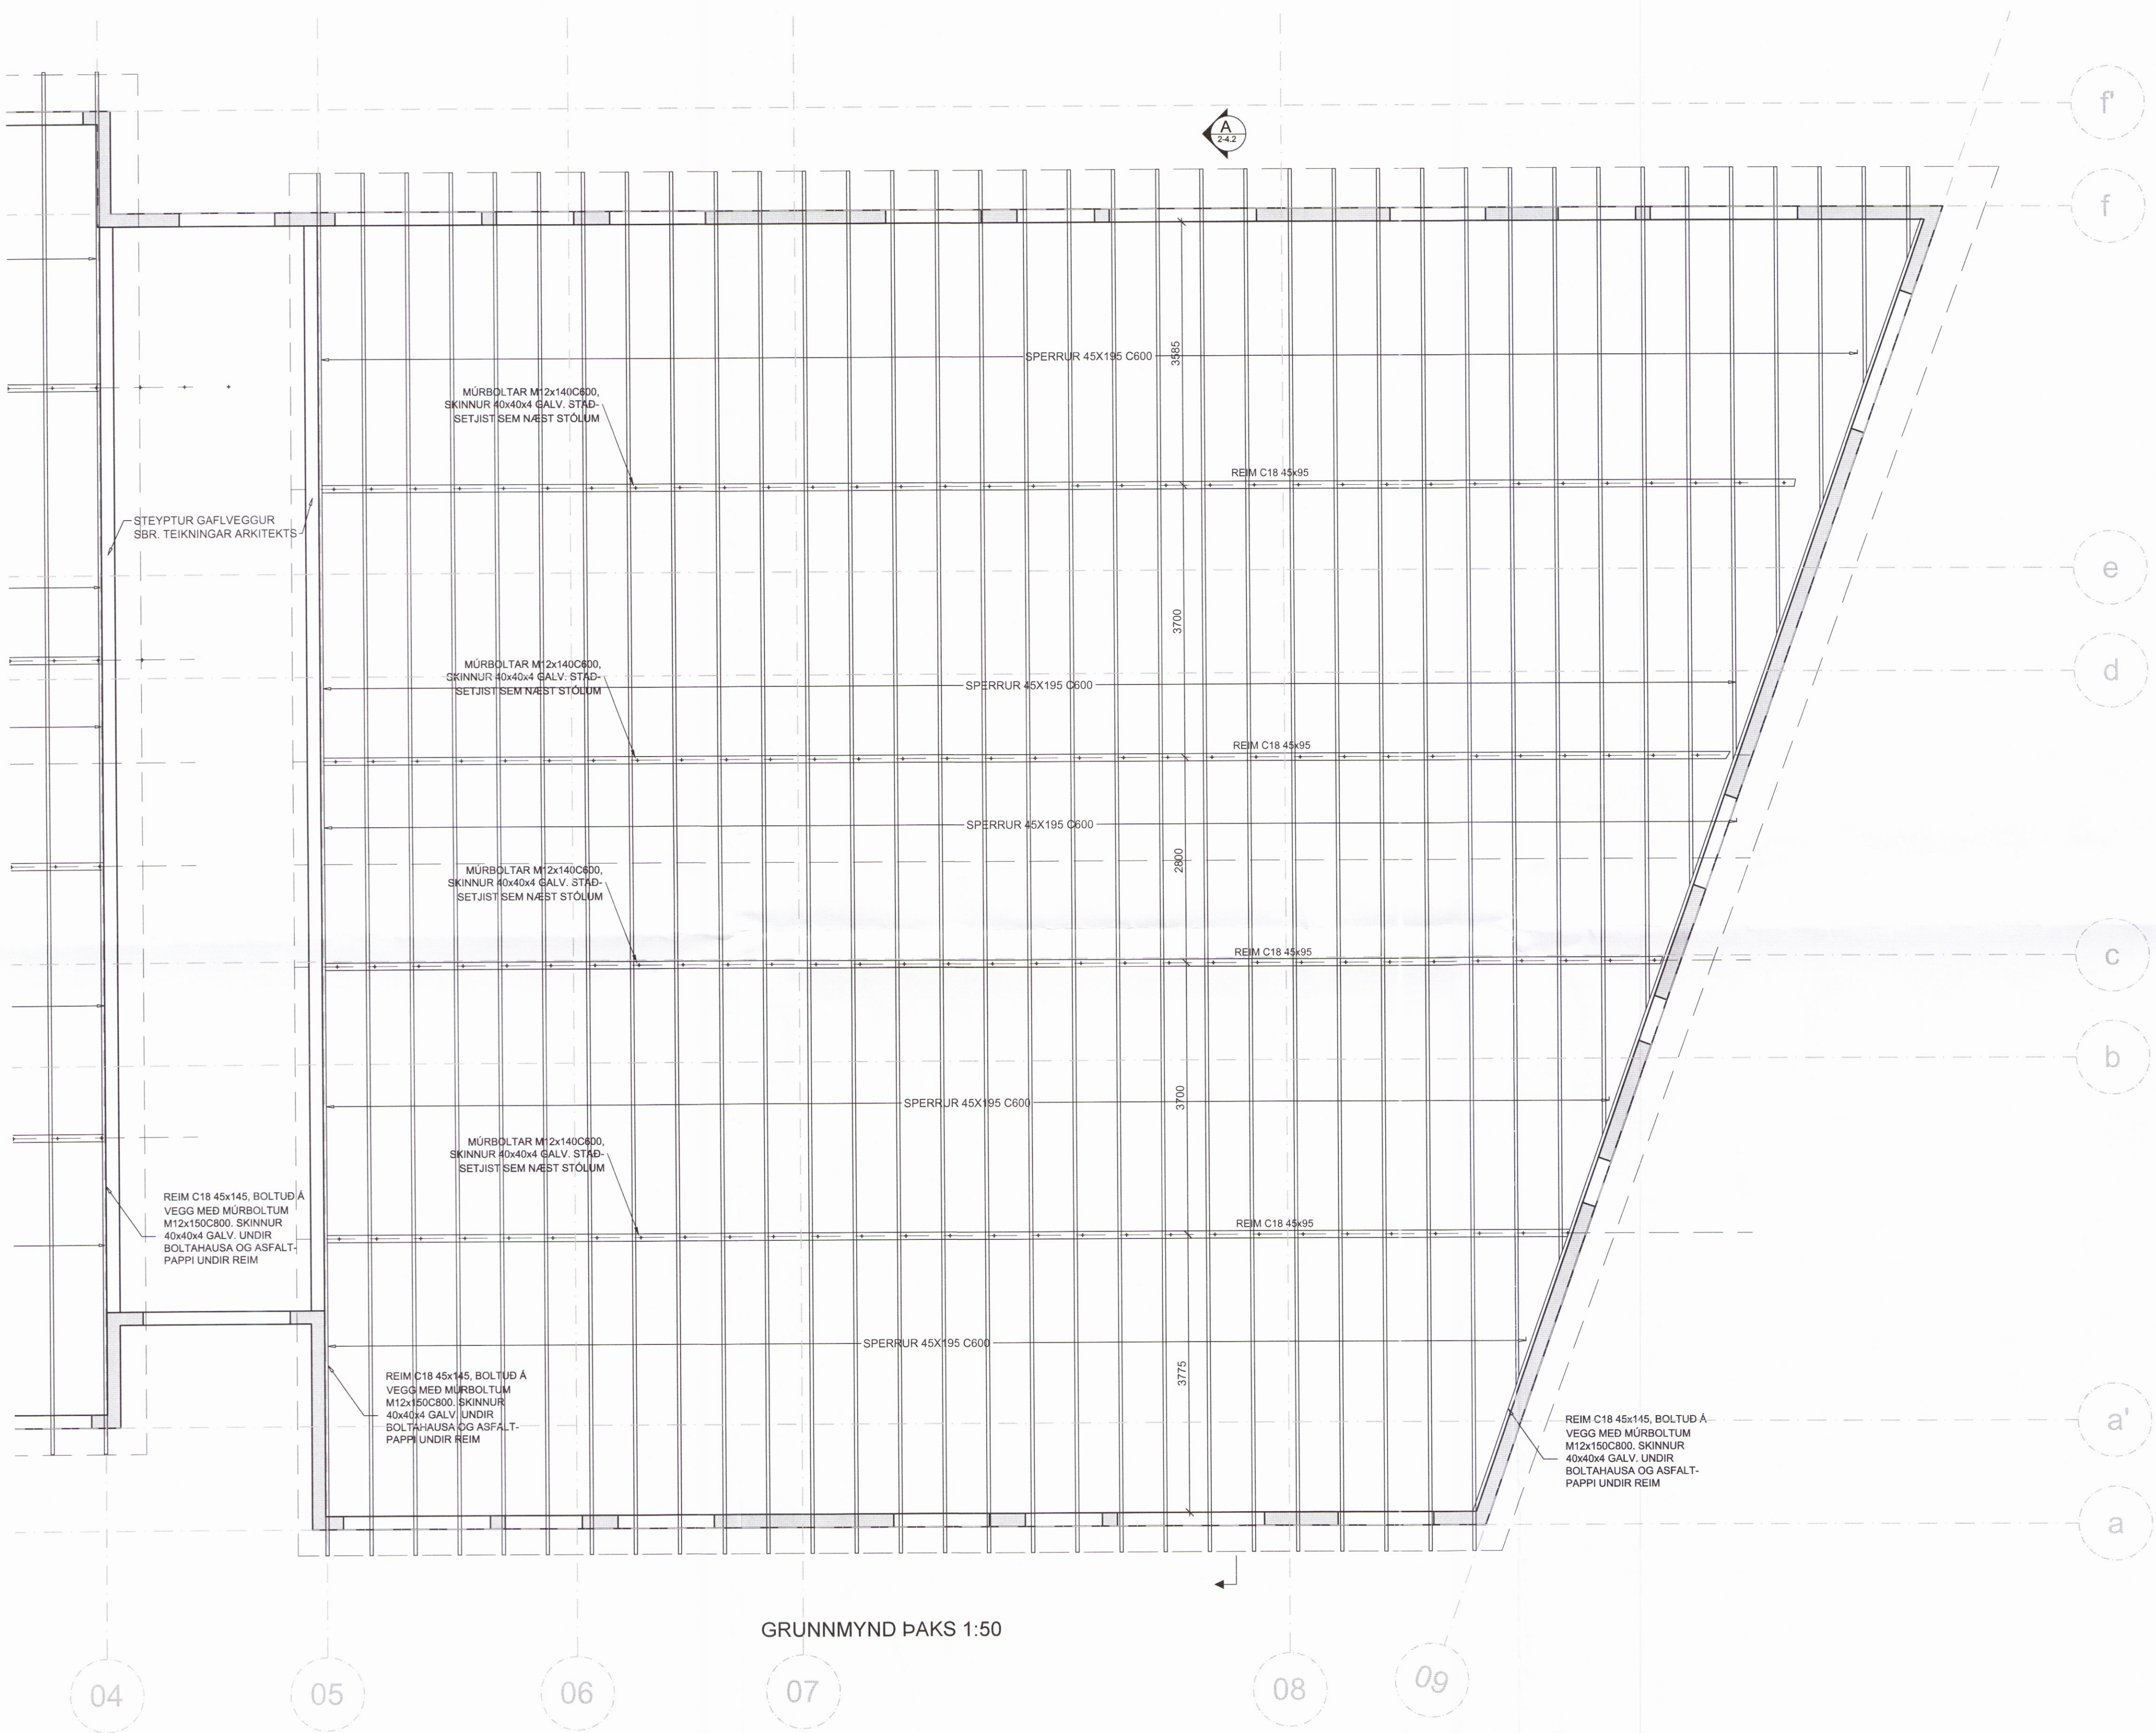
A
2-4.2

f'

f

SPERRUR 45X195 C600

3585

MÚRBOLTAR M12x140C600, SKINNUR 40x40x4 GALV. STAÐSETJIST SEM NÆST STÓLUM

REIM C18 45x95

STEYPTUR GAFLVEGGUR SBR. TEIKNINGAR ARKITEKTS

e

3700

MÚRBOLTAR M12x140C600, SKINNUR 40x40x4 GALV. STAÐSETJIST SEM NÆST STÓLUM

d

SPERRUR 45X195 C600

REIM C18 45x95

SPERRUR 45X195 C600

2800

MÚRBOLTAR M12x140C600, SKINNUR 40x40x4 GALV. STAÐSETJIST SEM NÆST STÓLUM

REIM C18 45x95

c

b

SPERRUR 45X195 C600

3700

MÚRBOLTAR M12x140C600, SKINNUR 40x40x4 GALV. STAÐSETJIST SEM NÆST STÓLUM

REIM C18 45x145, BOLTUÐ Á VEGG MEÐ MÚRBOLTUM M12x150C800. SKINNUR 40x40x4 GALV. UNDIR BOLTAHAUSA OG ASFALTPAPPI UNDIR REIM

REIM C18 45x95

SPERRUR 45X195 C600

3775

REIM C18 45x145, BOLTUÐ Á VEGG MEÐ MÚRBOLTUM M12x150C800. SKINNUR 40x40x4 GALV. UNDIR BOLTAHAUSA OG ASFALTPAPPI UNDIR REIM

REIM C18 45x145, BOLTUÐ Á VEGG MEÐ MÚRBOLTUM M12x150C800. SKINNUR 40x40x4 GALV. UNDIR BOLTAHAUSA OG ASFALTPAPPI UNDIR REIM

a'

a

GRUNNMYND ÞAKS 1:50

04

05

06

07

08

09